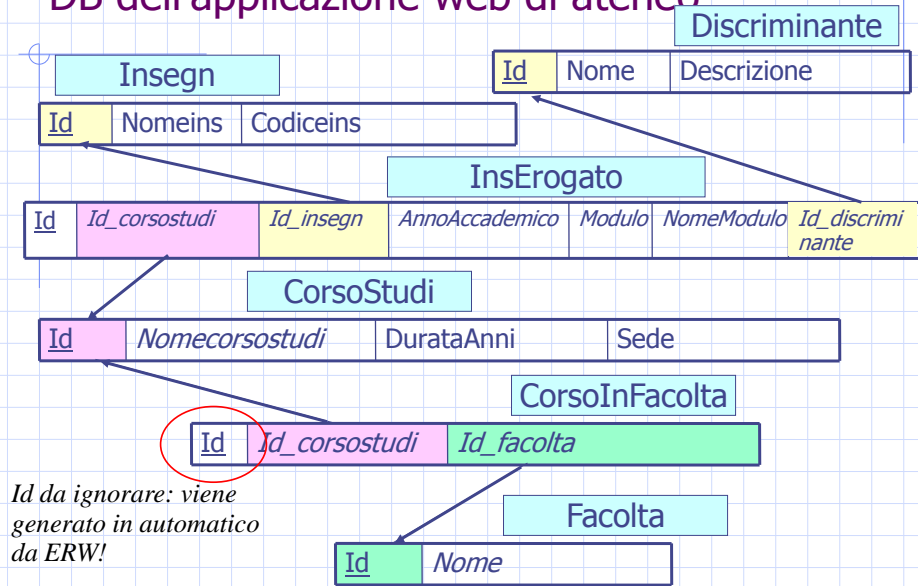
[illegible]

Discriminante

| Id | Nome | Descrizione |
|---|---|---|

Insegn

| Id | Nomeins | Codiceins |
|---|---|---|

InsErogato

| Id | Id_corsostudi | Id_insegn | AnnoAccademico | Modulo | NomeModulo | Id_discriminante |
|---|---|---|---|---|---|---|

CorsoStudi

| Id | Nomecorsostudi | DurataAnni | Sede |
|---|---|---|---|

CorsoInFacolta

| Id | Id_corsostudi | Id_facolta |
|---|---|---|

Id da ignorare: viene generato in automatico da ERW!

Facolta

| Id | Nome |
|---|---|